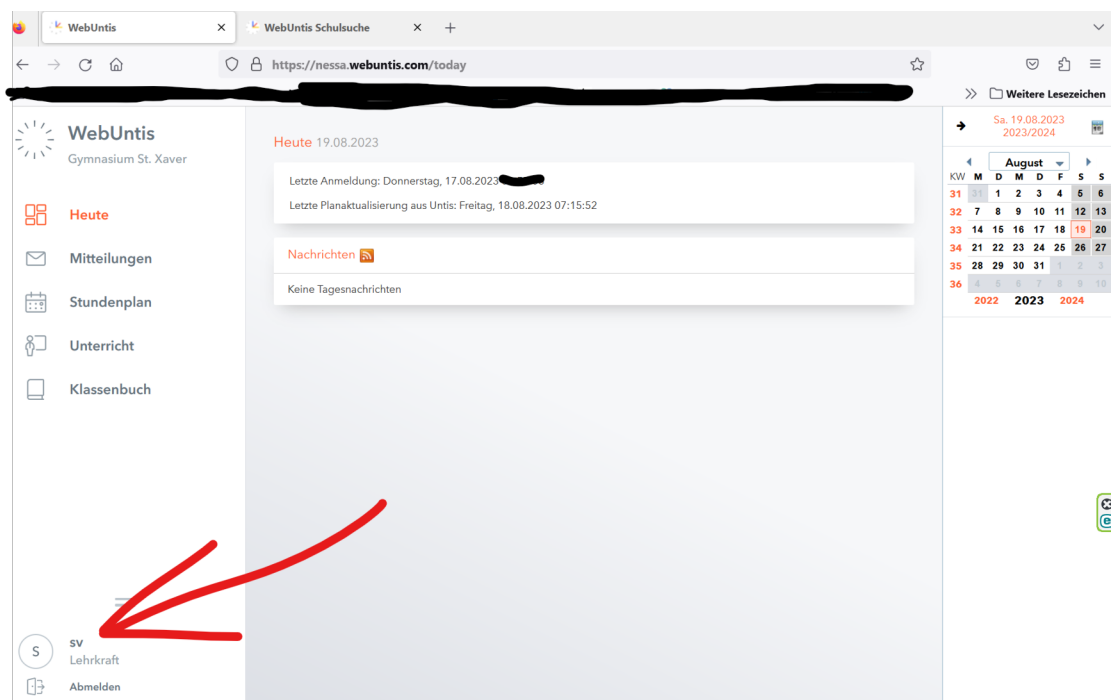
WebUntis
WebUntis Schulsuche
https://nessa.webuntis.com/today
Weitere Lesezeichen

WebUntis
Gymnasium St. Xaver

Heute
Mitteilungen
Stundenplan
Unterricht
Klassenbuch

S
SV
Lehrkraft
Abmelden

Heute 19.08.2023

Letzte Anmeldung: Donnerstag, 17.08.2023 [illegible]

Letzte Planaktualisierung aus Untis: Freitag, 18.08.2023 07:15:52

Nachrichten

Keine Tagesnachrichten

Sa. 19.08.2023
2023/2024

August

| KW | M | D | M | D | F | S | S |
|---|---|---|---|---|---|---|---|
| 31 | 31 | 1 | 2 | 3 | 4 | 5 | 6 |
| 32 | 7 | 8 | 9 | 10 | 11 | 12 | 13 |
| 33 | 14 | 15 | 16 | 17 | 18 | 19 | 20 |
| 34 | 21 | 22 | 23 | 24 | 25 | 26 | 27 |
| 35 | 28 | 29 | 30 | 31 | 1 | 2 | 3 |
| 36 | 4 | 5 | 6 | 7 | 8 | 9 | 10 |

2022 2023 2024